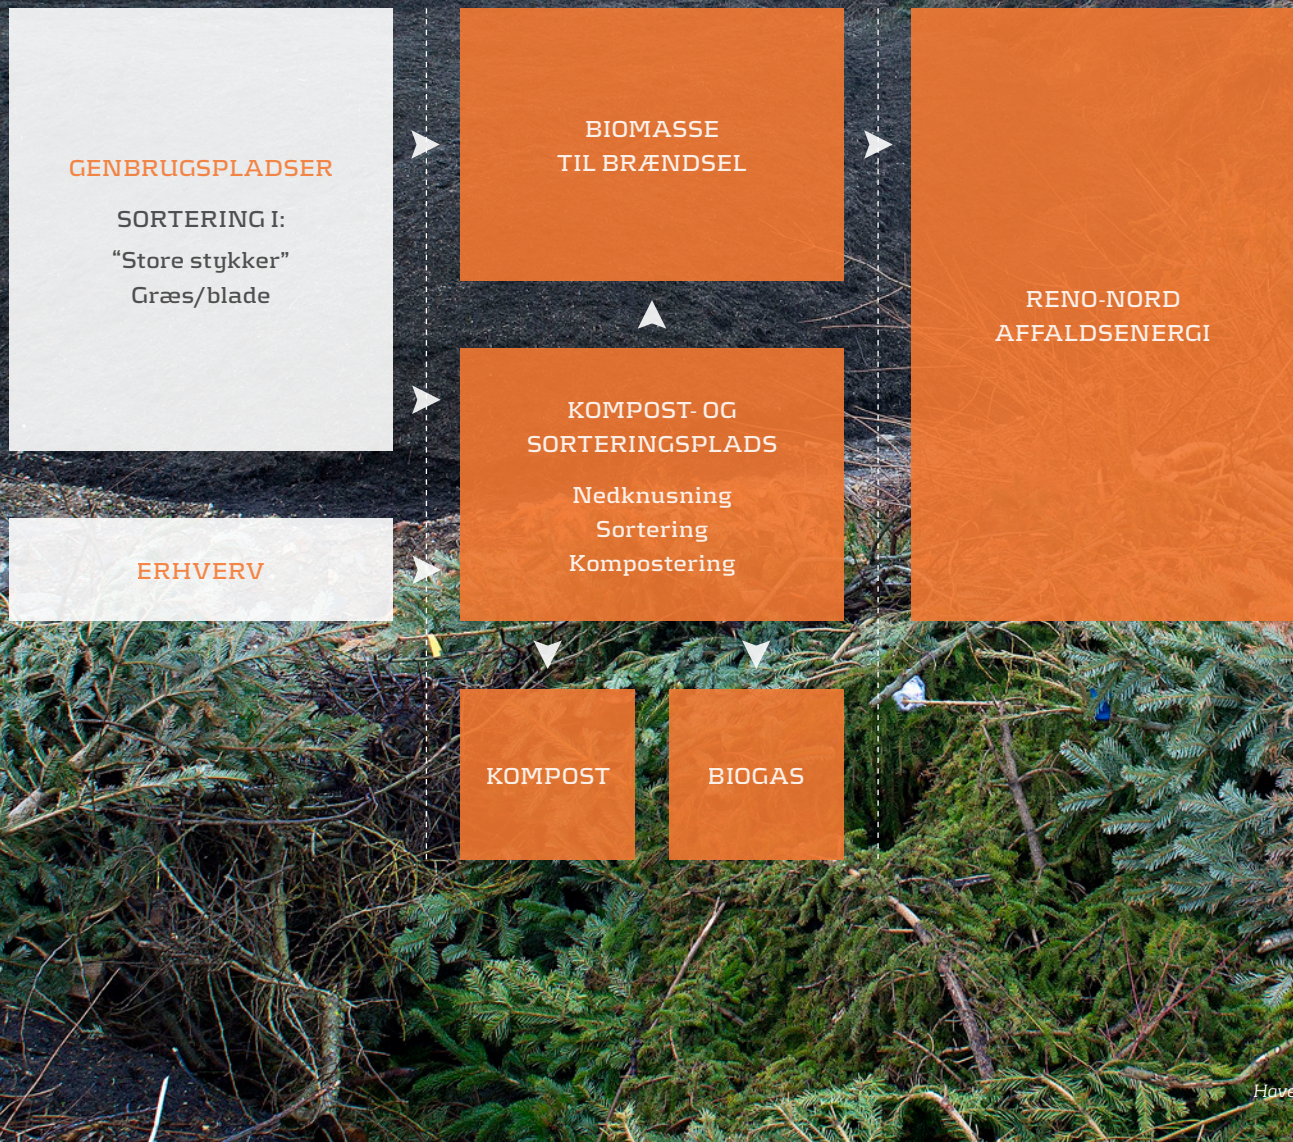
GENBRUGSPLADSER

SORTERING I:

“Store stykker”
Græs/blade

ERHVERV

BIOMASSE
TIL BRÆNDSEL

KOMPOST- OG
SORTERINGSPLADS

Nedknusning
Sortering
Kompostering

RENO-NORD
AFFALDSENERGI

KOMPOST

BIOGAS

Have